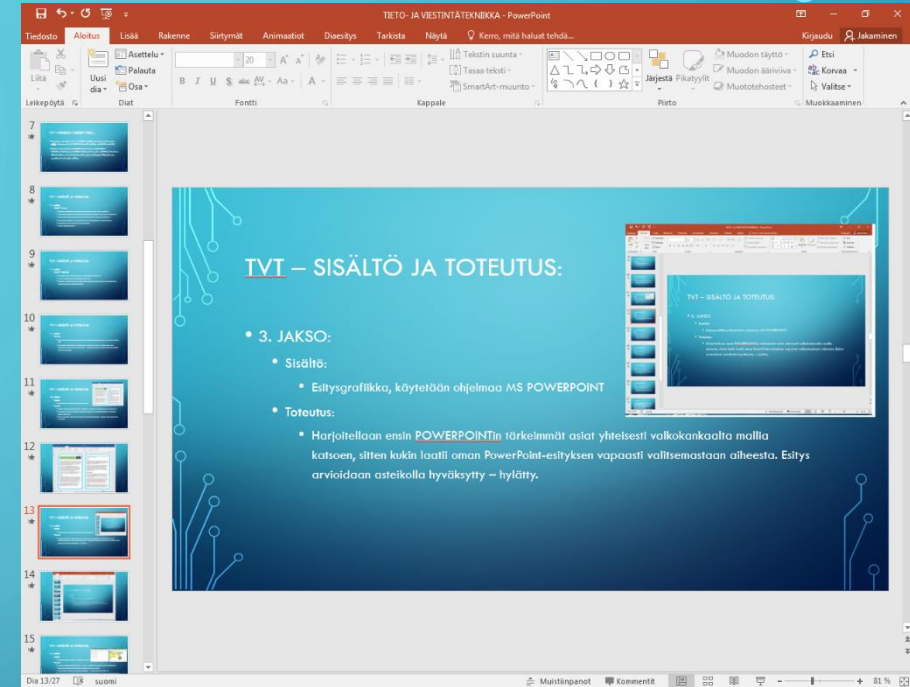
TIETO- JA VIESTINTÄTEKNIIKKA - PowerPoint

Tiedosto Aloitus Lisää Rakenne Siirtymät Animaatiot Diaesitys Tarkista Näytä Kerro, mitä haluat tehdä... Kirjaudu Jakaminen

Liitä Uusi dia Asettelu Palauta Osa Leikepöytä Diat Fontti 20 Kappale Tekstin suunta Tasaa teksti SmartArt-muunto Järjestä Pikatyylit Muodon täyttö Muodon ääriviiva Muototehosteet Piirto Etsi Korvaa Valitse Muokkaaminen

7 8 9 10 11 12 13 14 15

TVT – SISÄLTÖ JA TOTEUTUS:

• 3. JAKSO:
• Sisältö:
• Esitysgrafiikka, käytetään ohjelmaa MS POWERPOINT
• Toteutus:
• Harjoitellaan ensin POWERPOINTin tärkeimmät asiat yhteisesti valkokankaalta mallia katsoen, sitten kukin laatii oman PowerPoint-esityksen vapaasti valitsemastaan aiheesta. Esitys arvioidaan asteikolla hyväksytty – hylätty.

TVT – SISÄLTÖ JA TOTEUTUS:

Dia 13/27 suomi Muistiinpanot Kommentit 81 %